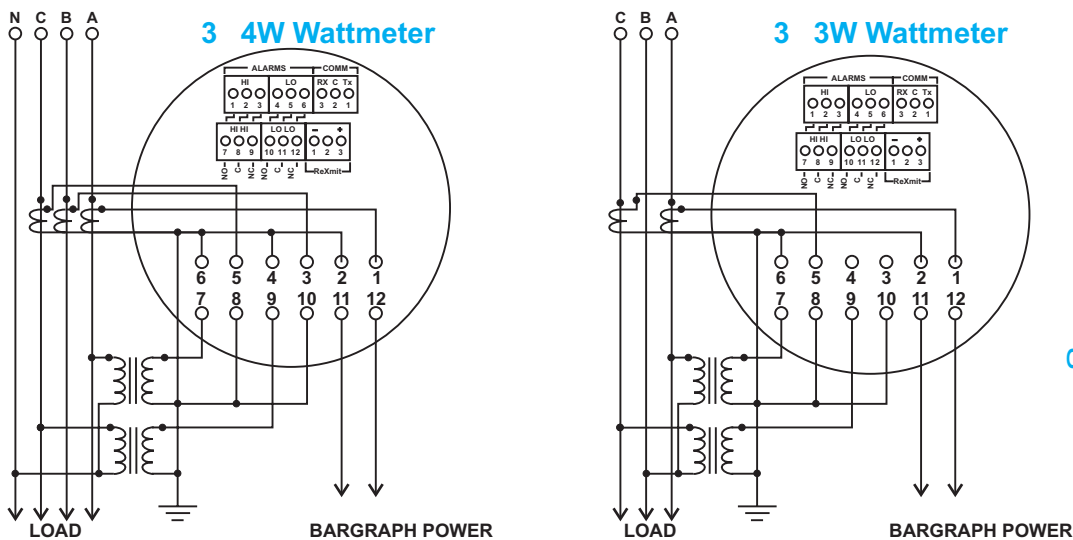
N C B A

3 4W Wattmeter

ALARMS COMM
HI LO RX C Tx
1 2 3 4 5 6 3 2 1
HI HI LO LO – +
7 8 9 10 11 12 1 2 3
NO C NC NO C NC ReXmit

6 5 4 3 2 1
7 8 9 10 11 12

LOAD BARGRAPH POWER

C B A

3 3W Wattmeter

ALARMS COMM
HI LO RX C Tx
1 2 3 4 5 6 3 2 1
HI HI LO LO – +
7 8 9 10 11 12 1 2 3
NO C NC NO C NC ReXmit

6 5 4 3 2 1
7 8 9 10 11 12

LOAD BARGRAPH POWER